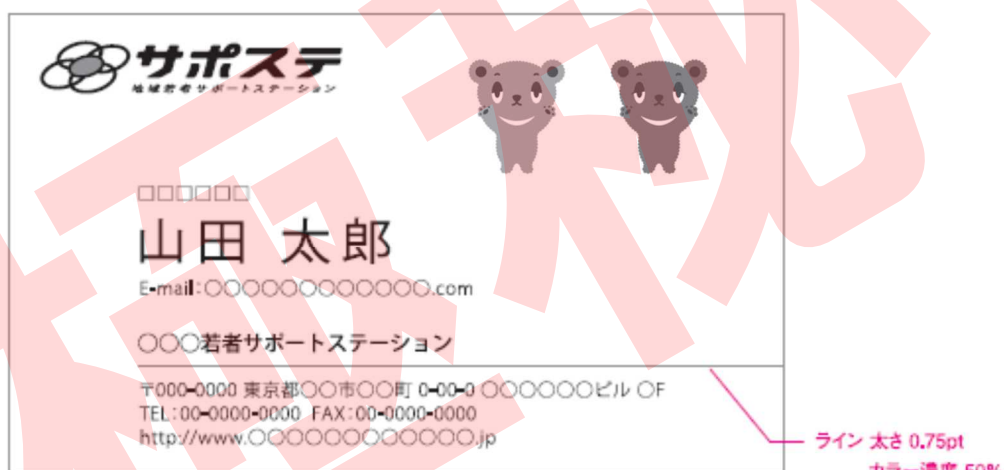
サポステ
地域若者サポートステーション

□□□□□□□
山田 太郎
E-mail:○○○○○○○○○○○○.com

○○○若者サポートステーション

〒000-0000 東京都○○市○○町 0-00-0 ○○○○○○ビル ○F
TEL:00-0000-0000 FAX:00-0000-0000
http://www.○○○○○○○○○○○○.jp

ライン 太さ 0.75pt
カラー濃度 50%

極秘